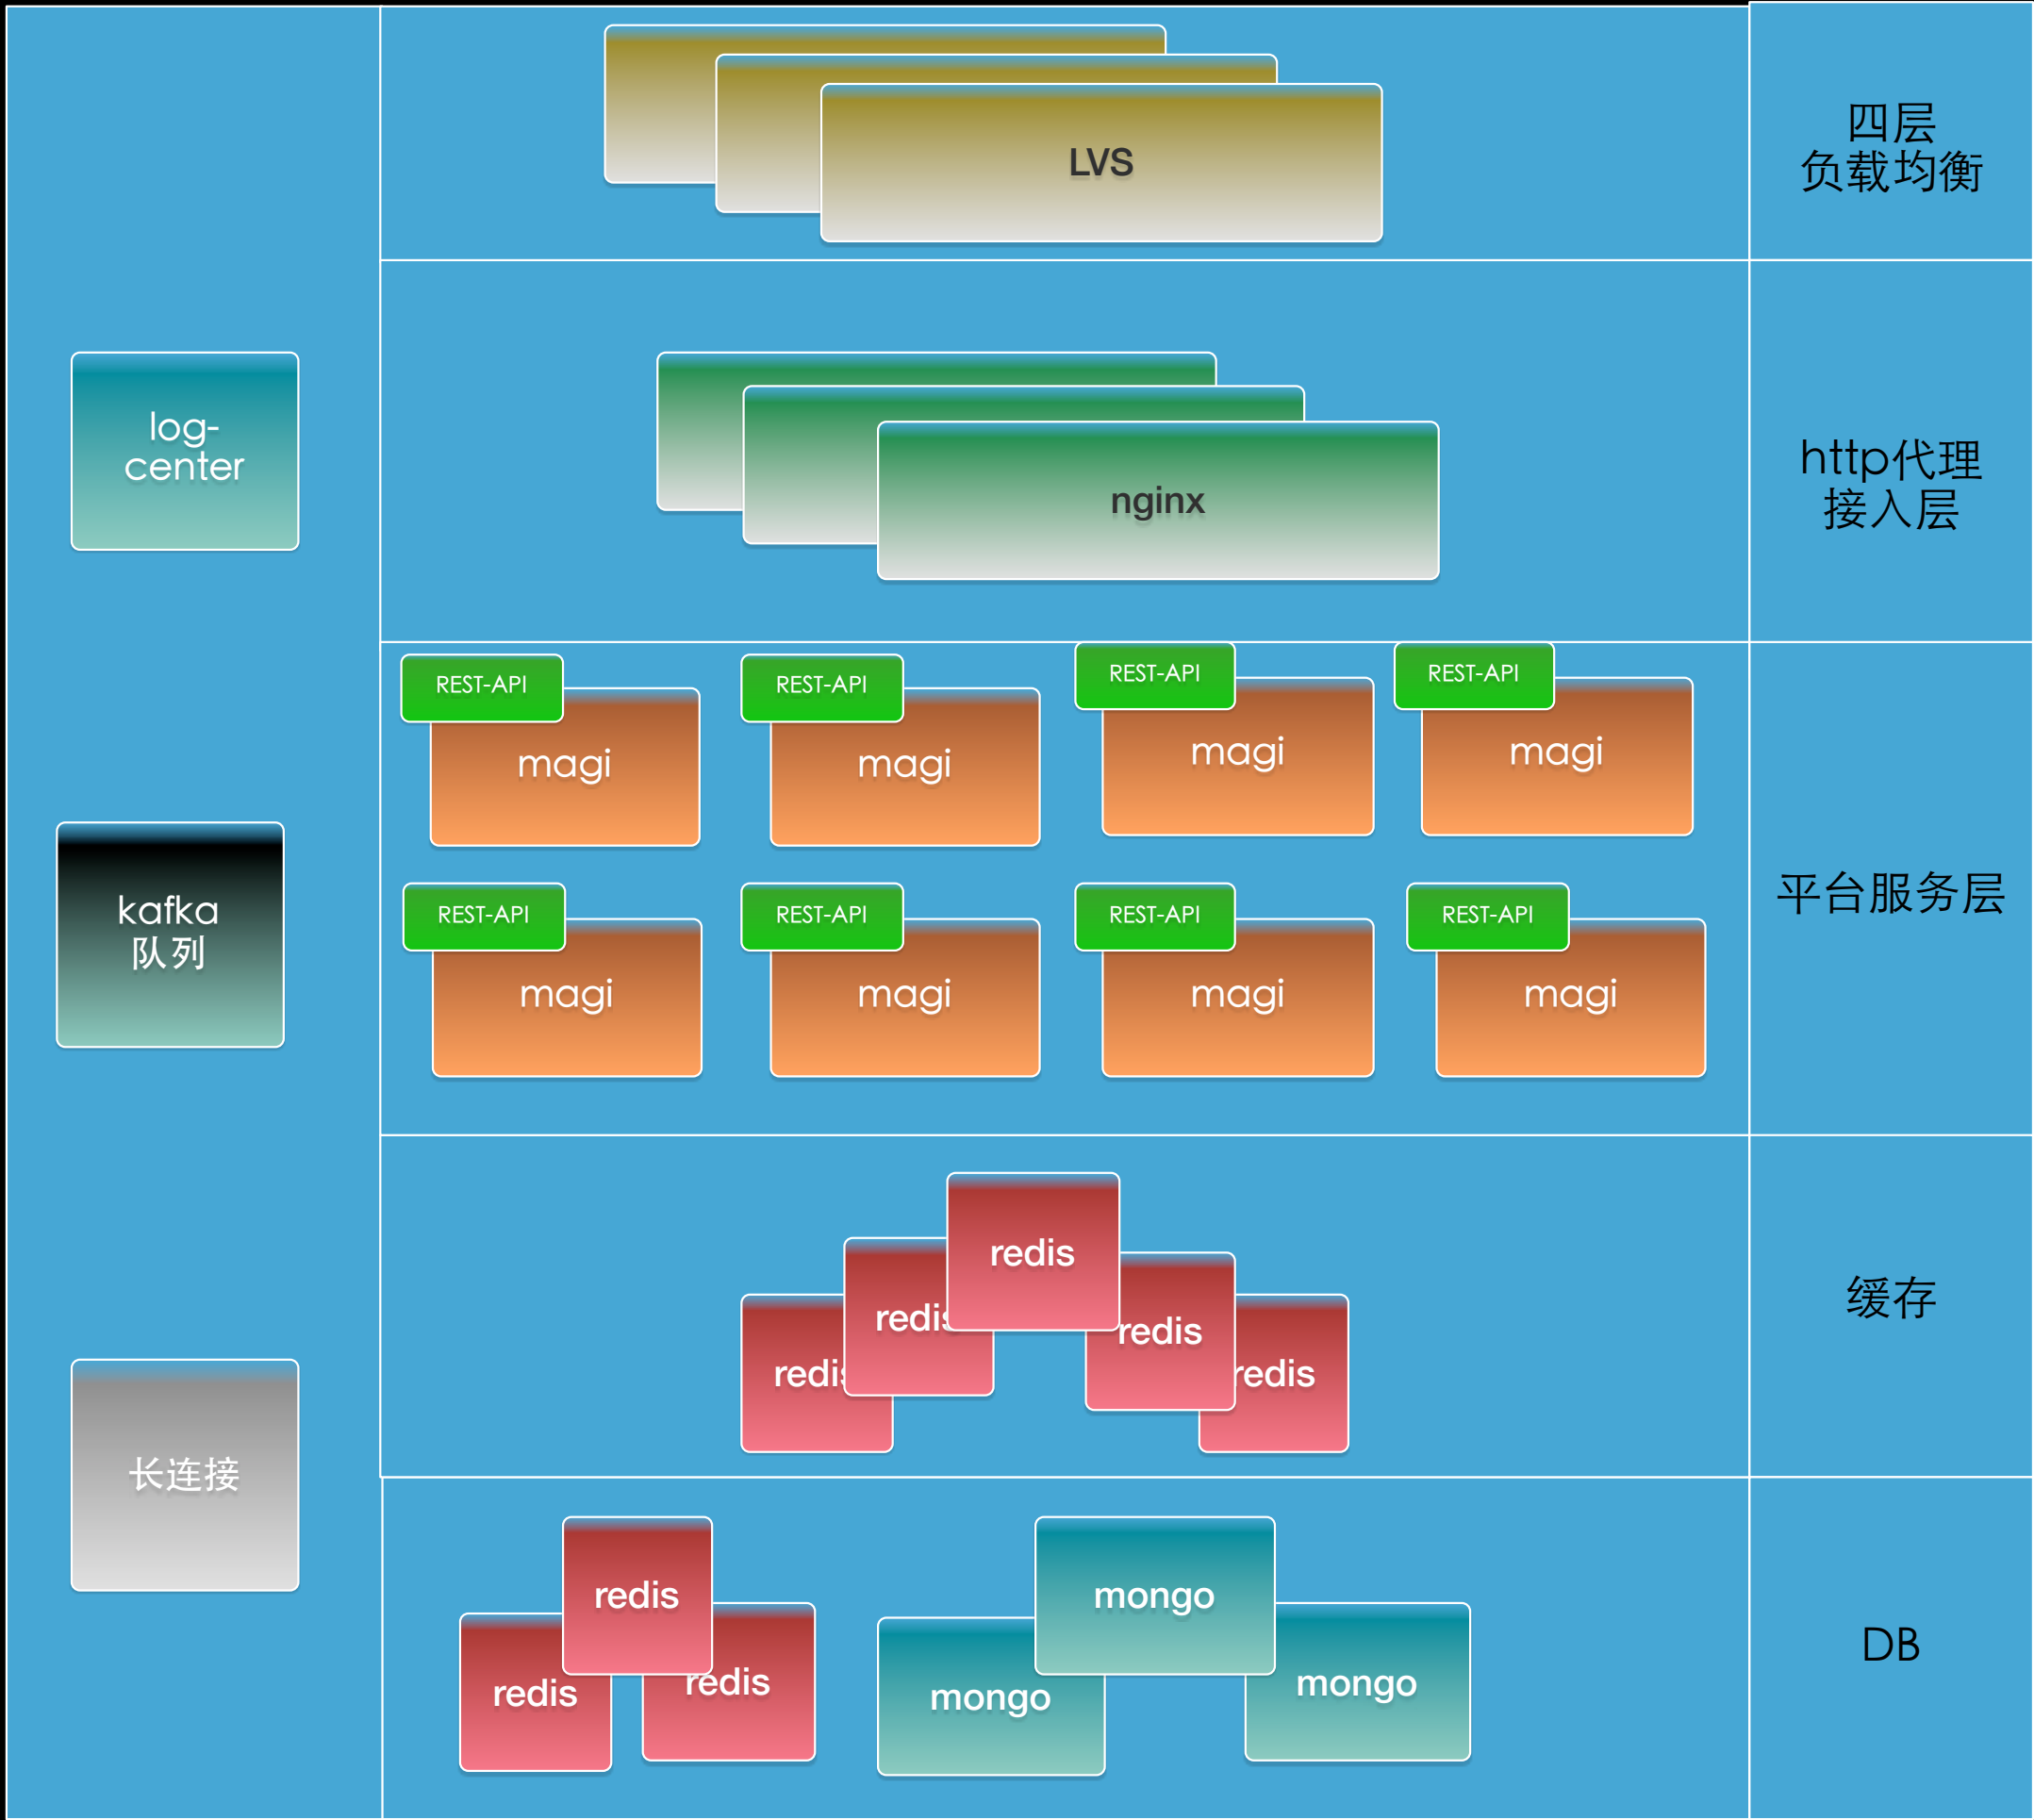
LVS

四层
负载均衡

log-
center

nginx

http代理
接入层

REST-API
magi

REST-API
magi

REST-API
magi

REST-API
magi

kafka
队列

REST-API
magi

REST-API
magi

REST-API
magi

REST-API
magi

平台服务层

redis
redis
redis
redis
redis

缓存

长连接

redis
redis
redis

mongo
mongo
mongo

DB